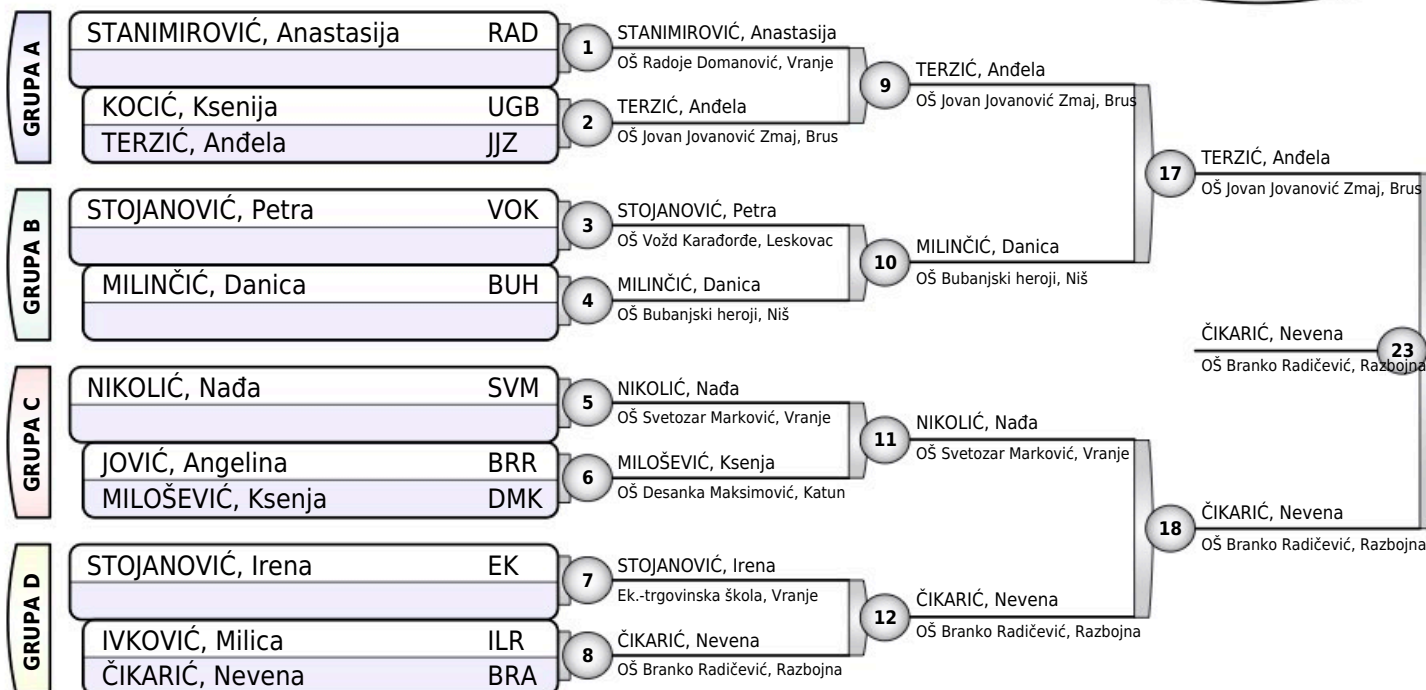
GRUPA A

STANIMIROVIĆ, Anastasija RAD

KOCIĆ, Ksenija UGB
TERZIĆ, Anđela JJZ

GRUPA B

STOJANOVIĆ, Petra VOK

MILINČIĆ, Danica BUH

GRUPA C

NIKOLIĆ, Nađa SVM

JOVIĆ, Angelina BRR
MILOŠEVIĆ, Ksenja DMK

GRUPA D

STOJANOVIĆ, Irena EK

IVKOVIĆ, Milica ILR
ČIKARIĆ, Nevena BRA

1 STANIMIROVIĆ, Anastasija
OŠ Radoje Domanović, Vranje

2 TERZIĆ, Anđela
OŠ Jovan Jovanović Zmaj, Brus

3 STOJANOVIĆ, Petra
OŠ Vožd Karađorđe, Leskovac

4 MILINČIĆ, Danica
OŠ Bubanjski heroji, Niš

5 NIKOLIĆ, Nađa
OŠ Svetozar Marković, Vranje

6 MILOŠEVIĆ, Ksenja
OŠ Desanka Maksimović, Katun

7 STOJANOVIĆ, Irena
Ek.-trgovinska škola, Vranje

8 ČIKARIĆ, Nevena
OŠ Branko Radičević, Razbojna

9 TERZIĆ, Anđela
OŠ Jovan Jovanović Zmaj, Brus

10 MILINČIĆ, Danica
OŠ Bubanjski heroji, Niš

11 NIKOLIĆ, Nađa
OŠ Svetozar Marković, Vranje

12 ČIKARIĆ, Nevena
OŠ Branko Radičević, Razbojna

17 TERZIĆ, Anđela
OŠ Jovan Jovanović Zmaj, Brus

18 ČIKARIĆ, Nevena
OŠ Branko Radičević, Razbojna

ČIKARIĆ, Nevena
OŠ Branko Radičević, Razbojna
23